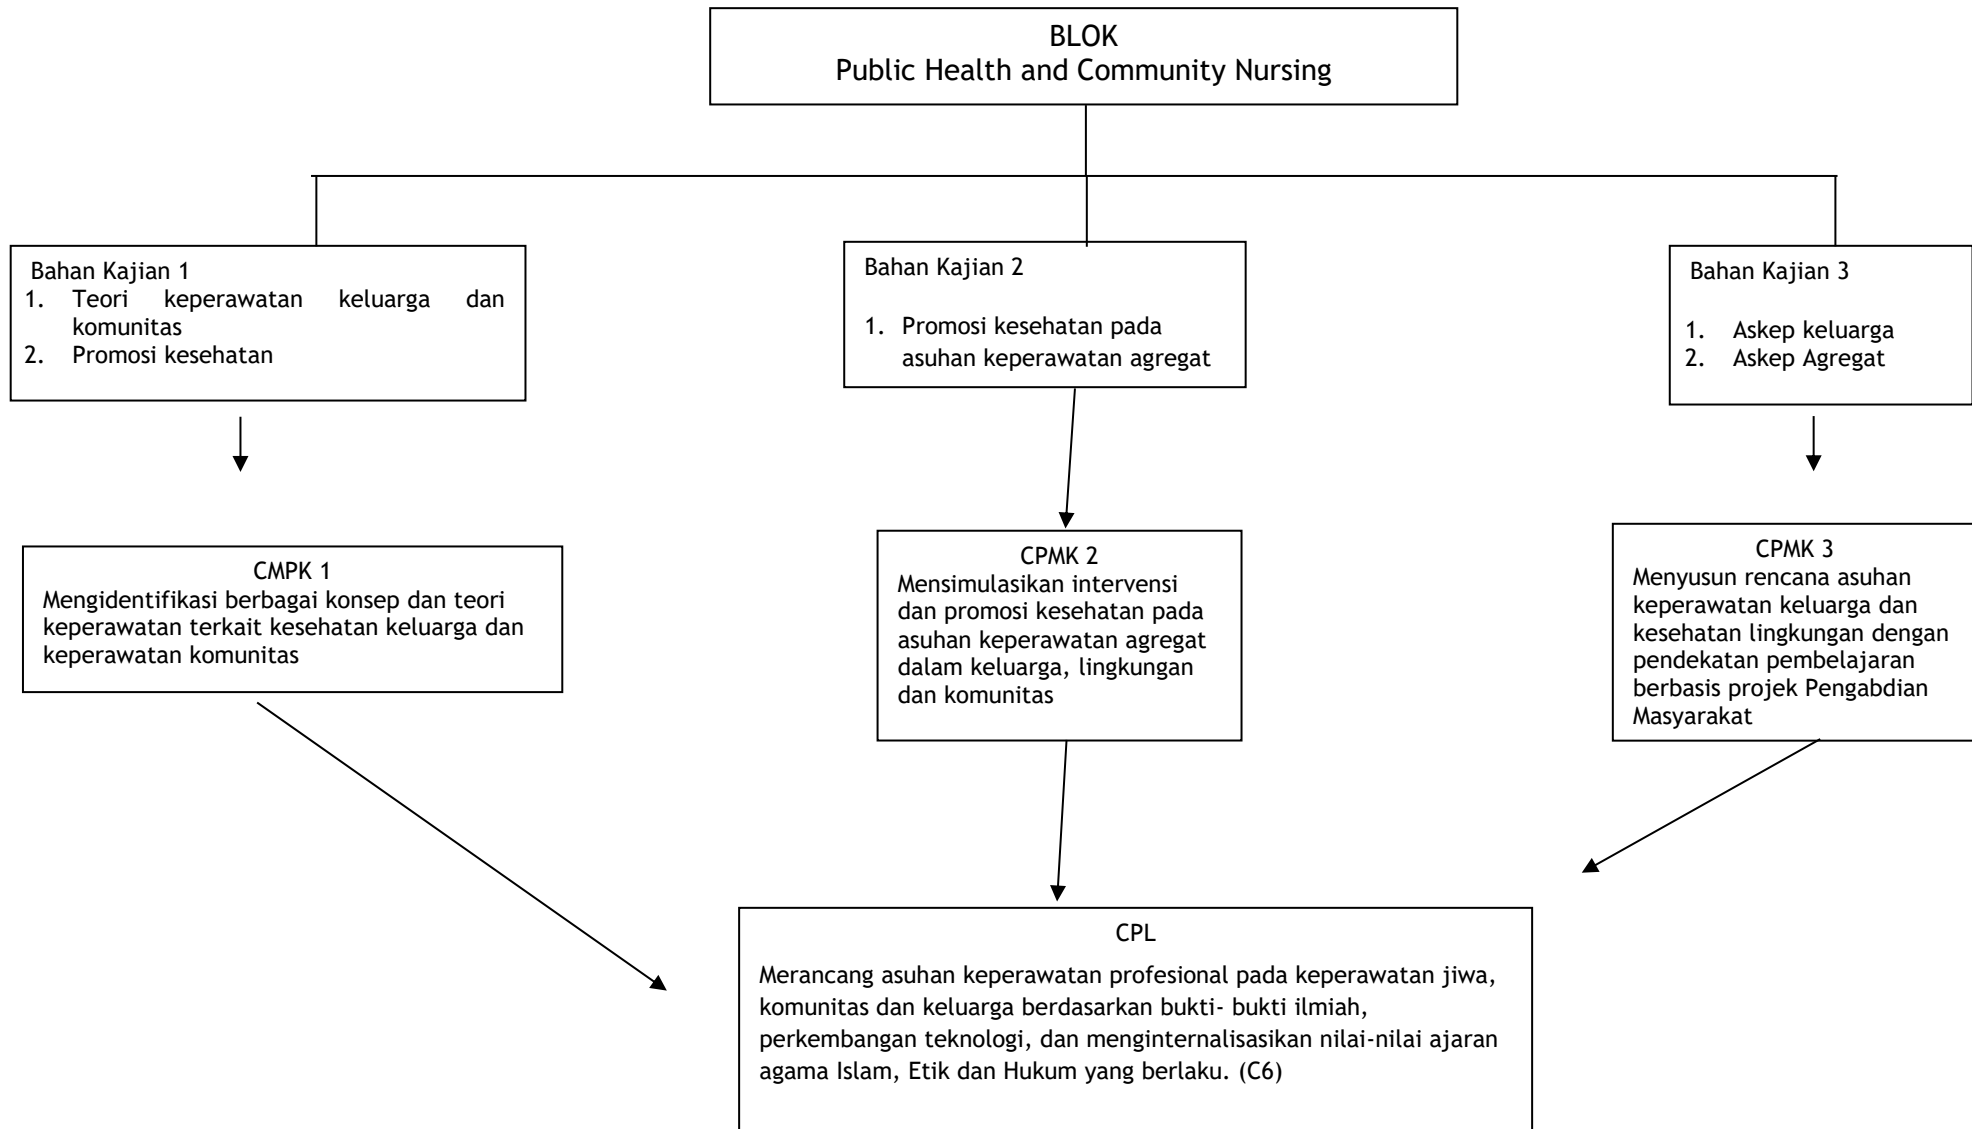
BLOK
Public Health and Community Nursing

Bahan Kajian 1
1. Teori keperawatan keluarga dan komunitas
2. Promosi kesehatan

Bahan Kajian 2
1. Promosi kesehatan pada asuhan keperawatan agregat

Bahan Kajian 3
1. Askep keluarga
2. Askep Agregat

CMPK 1
Mengidentifikasi berbagai konsep dan teori keperawatan terkait kesehatan keluarga dan keperawatan komunitas

CPMK 2
Mensimulasikan intervensi dan promosi kesehatan pada asuhan keperawatan agregat dalam keluarga, lingkungan dan komunitas

CPMK 3
Menyusun rencana asuhan keperawatan keluarga dan kesehatan lingkungan dengan pendekatan pembelajaran berbasis projek Pengabdian Masyarakat

CPL
Merancang asuhan keperawatan profesional pada keperawatan jiwa, komunitas dan keluarga berdasarkan bukti- bukti ilmiah, perkembangan teknologi, dan menginternalisasikan nilai-nilai ajaran agama Islam, Etik dan Hukum yang berlaku. (C6)